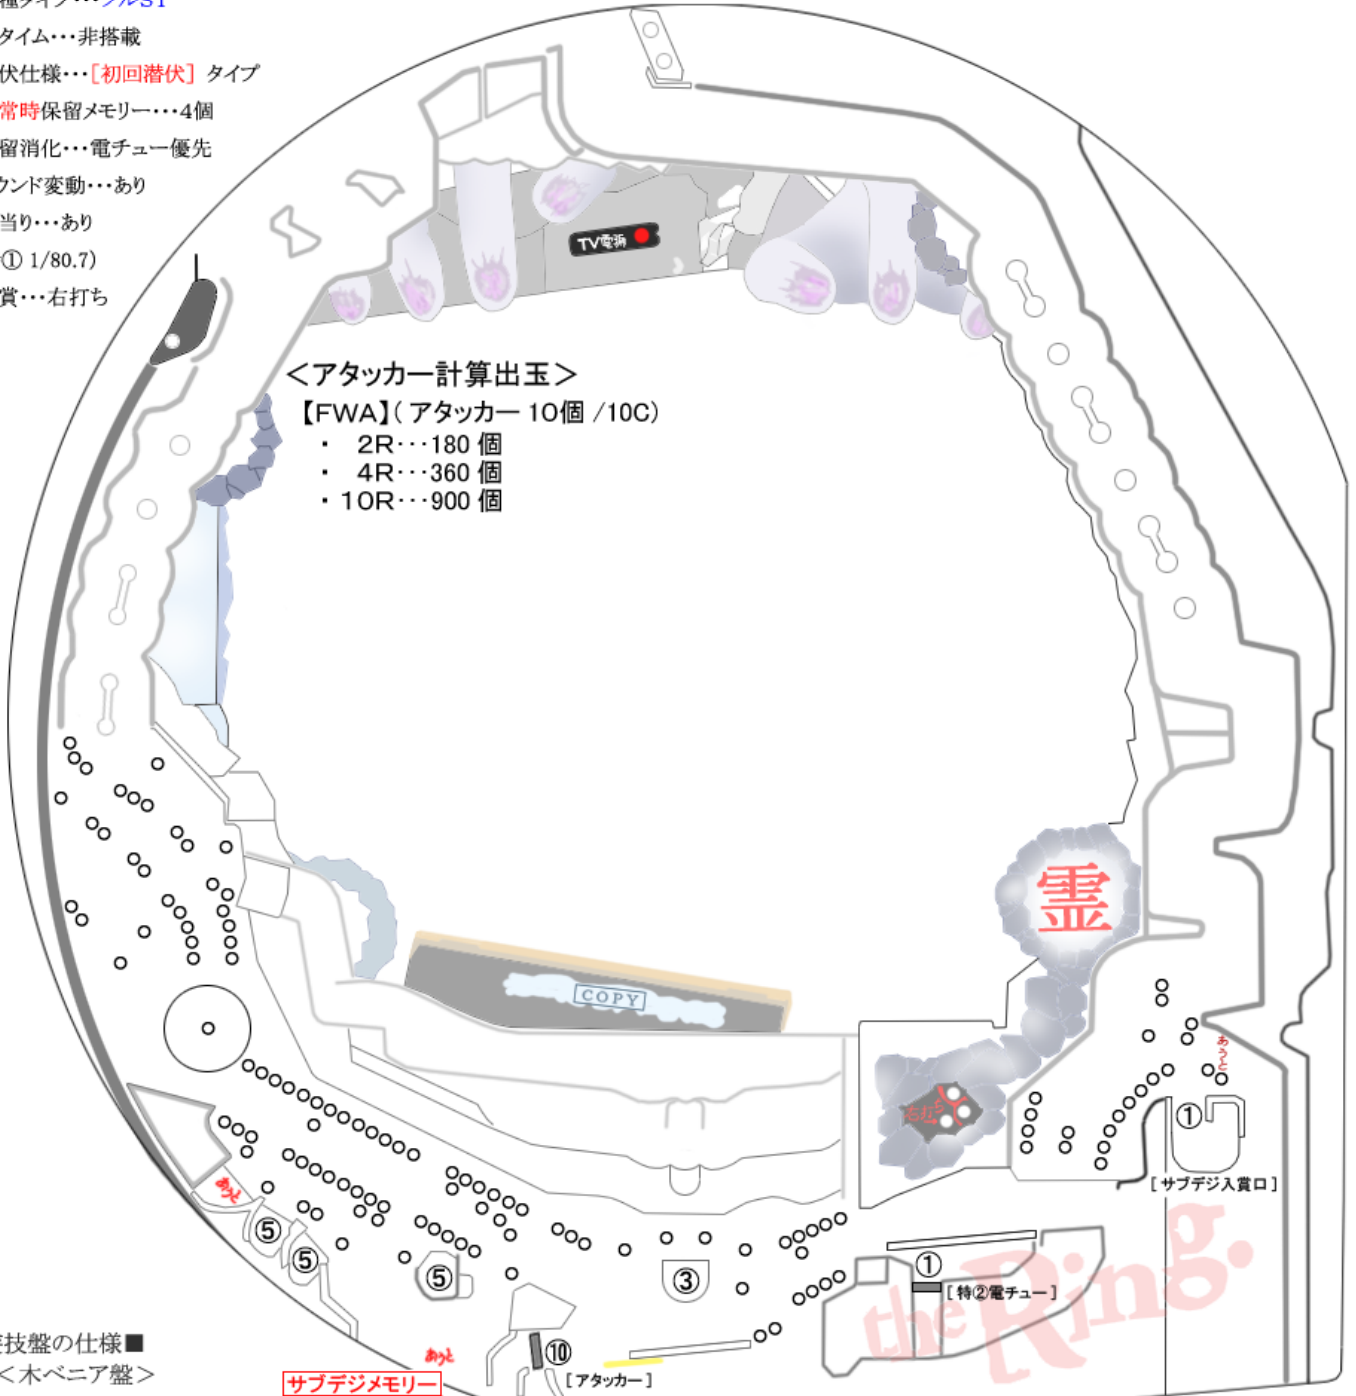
種タイプ・・・フルST
タイム・・・非搭載
伏仕様・・・[初回潜伏] タイプ
常時保留メモリー・・・4個
留消化・・・電チュー優先
ウンド変動・・・あり
当り・・・あり
① 1/80.7)
賞・・・右打ち

TV電源

<アタッカー計算出玉>
【FWA】( アタッカー 10個 /10C)
・ 2R・・・180 個
・ 4R・・・360 個
・ 10R・・・900 個

霊

COPY

もむら

あうと

① [サブデジ入賞口]

あうと

⑤ ⑤ ⑤ ③

① [特②電チュー]

技盤の仕様■
<木ベニア盤>

あうと

サブデジメモリー

⑩ [アタッカー]

the Ring.